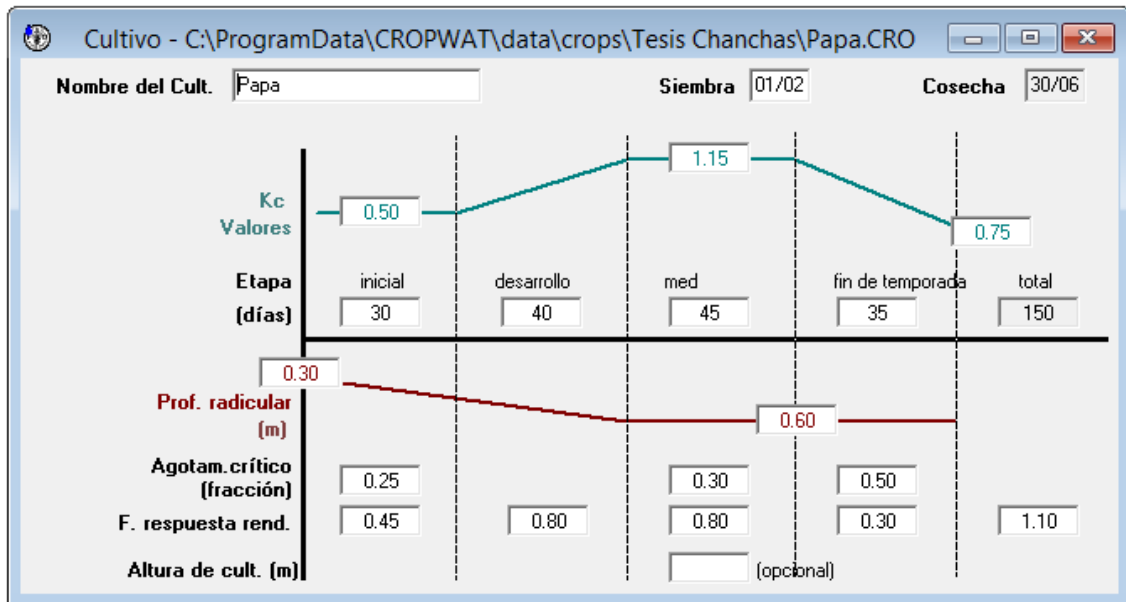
Cultivo - C:\ProgramData\CROPWAT\data\crops\Tesis Chanchas\Papa.CRO

Nombre del Cult. Papa

Siembra 01/02

Cosecha 30/06

Kc Valores

0.50

1.15

0.75

| Etapa | inicial | desarrollo | med | fin de temporada | total |
|---|---|---|---|---|---|
| (días) | 30 | 40 | 45 | 35 | 150 |

0.30

Prof. radicular (m)

0.60

| Agotam.crítico (fracción) | 0.25 | | 0.30 | 0.50 | |
|---|---|---|---|---|---|
| F. respuesta rend. | 0.45 | 0.80 | 0.80 | 0.30 | 1.10 |

Altura de cult. (m)

(opcional)